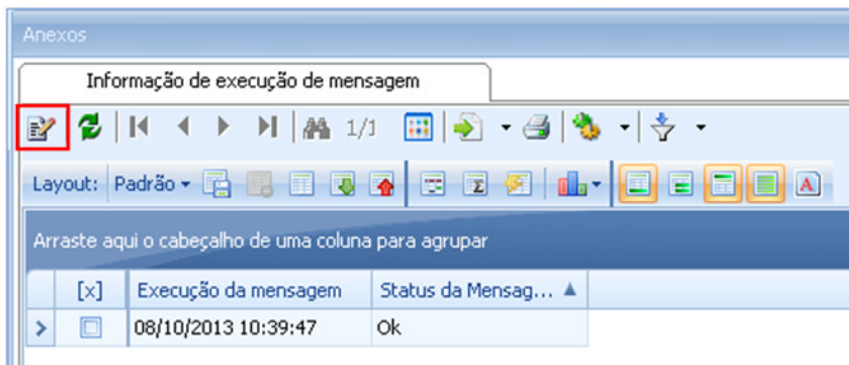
Anexos

Informação de execução de mensagem

1/1

Layout: Padrão

Arraste aqui o cabeçalho de uma coluna para agrupar

| | [x] | Execução da mensagem | Status da Mensag... |
|---|---|---|---|
| > | | 08/10/2013 10:39:47 | Ok |